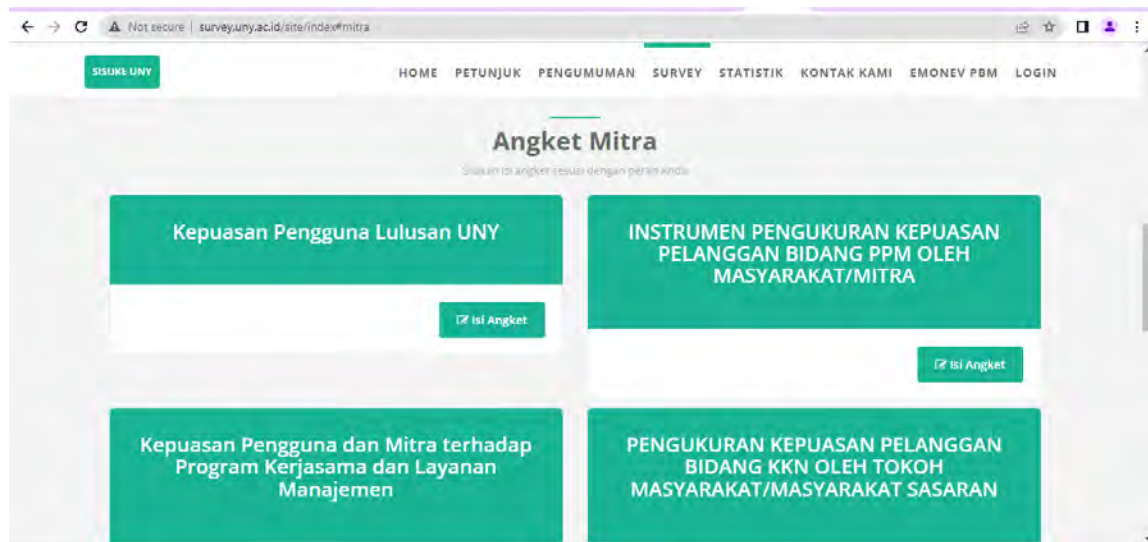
Not secure | survey.uny.ac.id/site/index#mitra

SISUKE UNY

HOME PETUNJUK PENGUMUMAN SURVEY STATISTIK KONTAK KAMI EMONEV PBM LOGIN

Angket Mitra

Silakan isi angket sesuai dengan peran Anda

Kepuasan Pengguna Lulusan UNY

Isi Angket

INSTRUMEN PENGUKURAN KEPUASAN PELANGGAN BIDANG PPM OLEH MASYARAKAT/MITRA

Isi Angket

Kepuasan Pengguna dan Mitra terhadap Program Kerjasama dan Layanan Manajemen

PENGUKURAN KEPUASAN PELANGGAN BIDANG KKN OLEH TOKOH MASYARAKAT/MASYARAKAT SASARAN